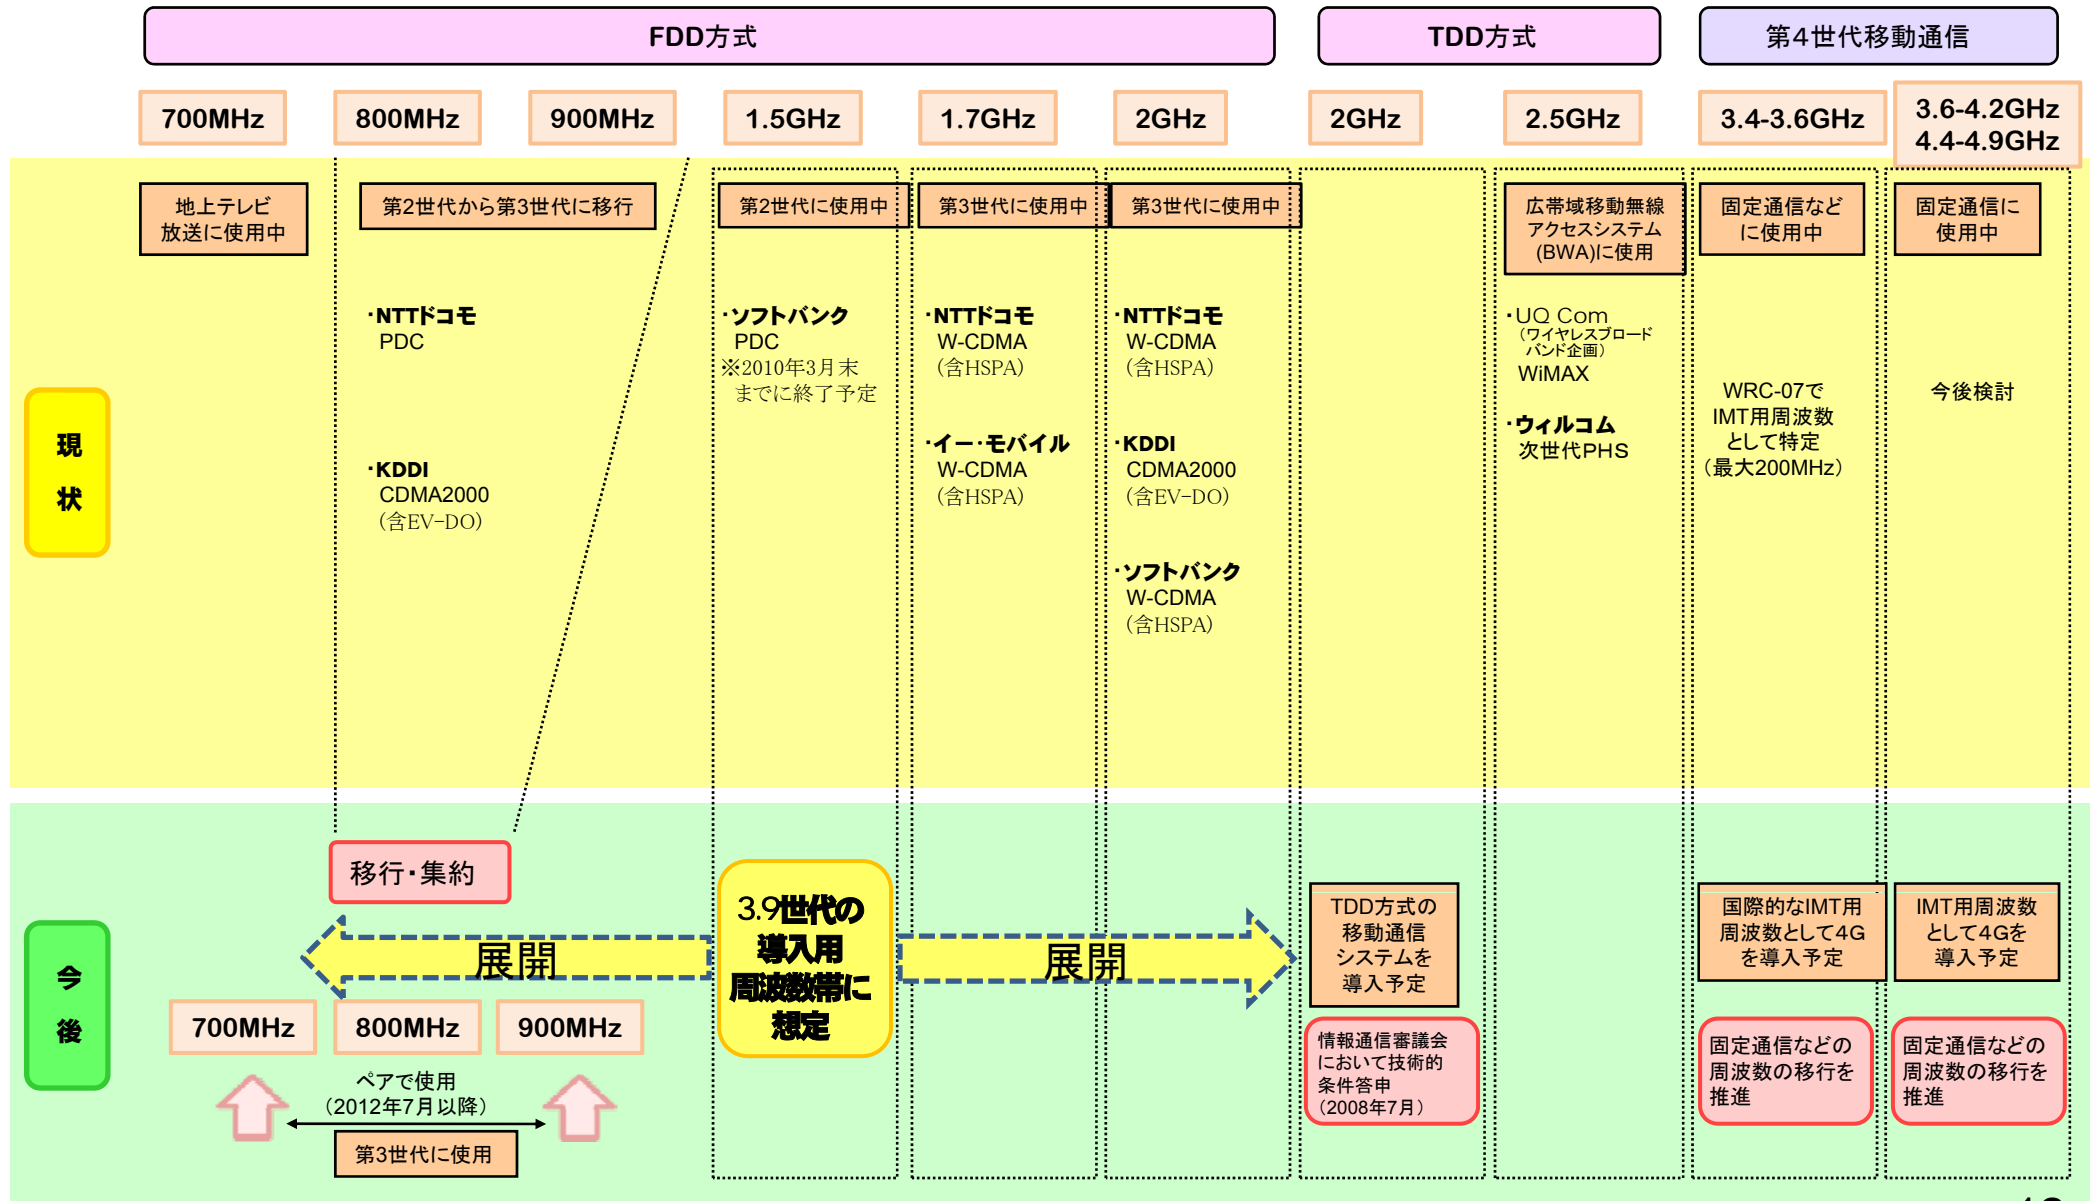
FDD方式

TDD方式

第4世代移動通信

700MHz

800MHz

900MHz

1.5GHz

1.7GHz

2GHz

2GHz

2.5GHz

3.4-3.6GHz

3.6-4.2GHz
4.4-4.9GHz

現状

地上テレビ放送に使用中

第2世代から第3世代に移行

・NTTドコモ
PDC

・KDDI
CDMA2000
(含EV-DO)

第2世代に使用中

・ソフトバンク
PDC
※2010年3月末までに終了予定

第3世代に使用中

・NTTドコモ
W-CDMA
(含HSPA)

・イー・モバイル
W-CDMA
(含HSPA)

第3世代に使用中

・NTTドコモ
W-CDMA
(含HSPA)

・KDDI
CDMA2000
(含EV-DO)

・ソフトバンク
W-CDMA
(含HSPA)

広帯域移動無線アクセスシステム(BWA)に使用

・UQ Com
(ワイヤレスブロードバンド企画)
WiMAX

・ウィルコム
次世代PHS

固定通信などに使用中

WRC-07でIMT用周波数として特定(最大200MHz)

固定通信に使用中

今後検討

今後

移行・集約

展開

700MHz

800MHz

900MHz

ペアで使用
(2012年7月以降)

第3世代に使用

3.9世代の導入用周波数帯に想定

展開

TDD方式の移動通信システムを導入予定

情報通信審議会において技術的条件答申
(2008年7月)

国際的なIMT用周波数として4Gを導入予定

固定通信などの周波数の移行を推進

IMT用周波数として4Gを導入予定

固定通信などの周波数の移行を推進